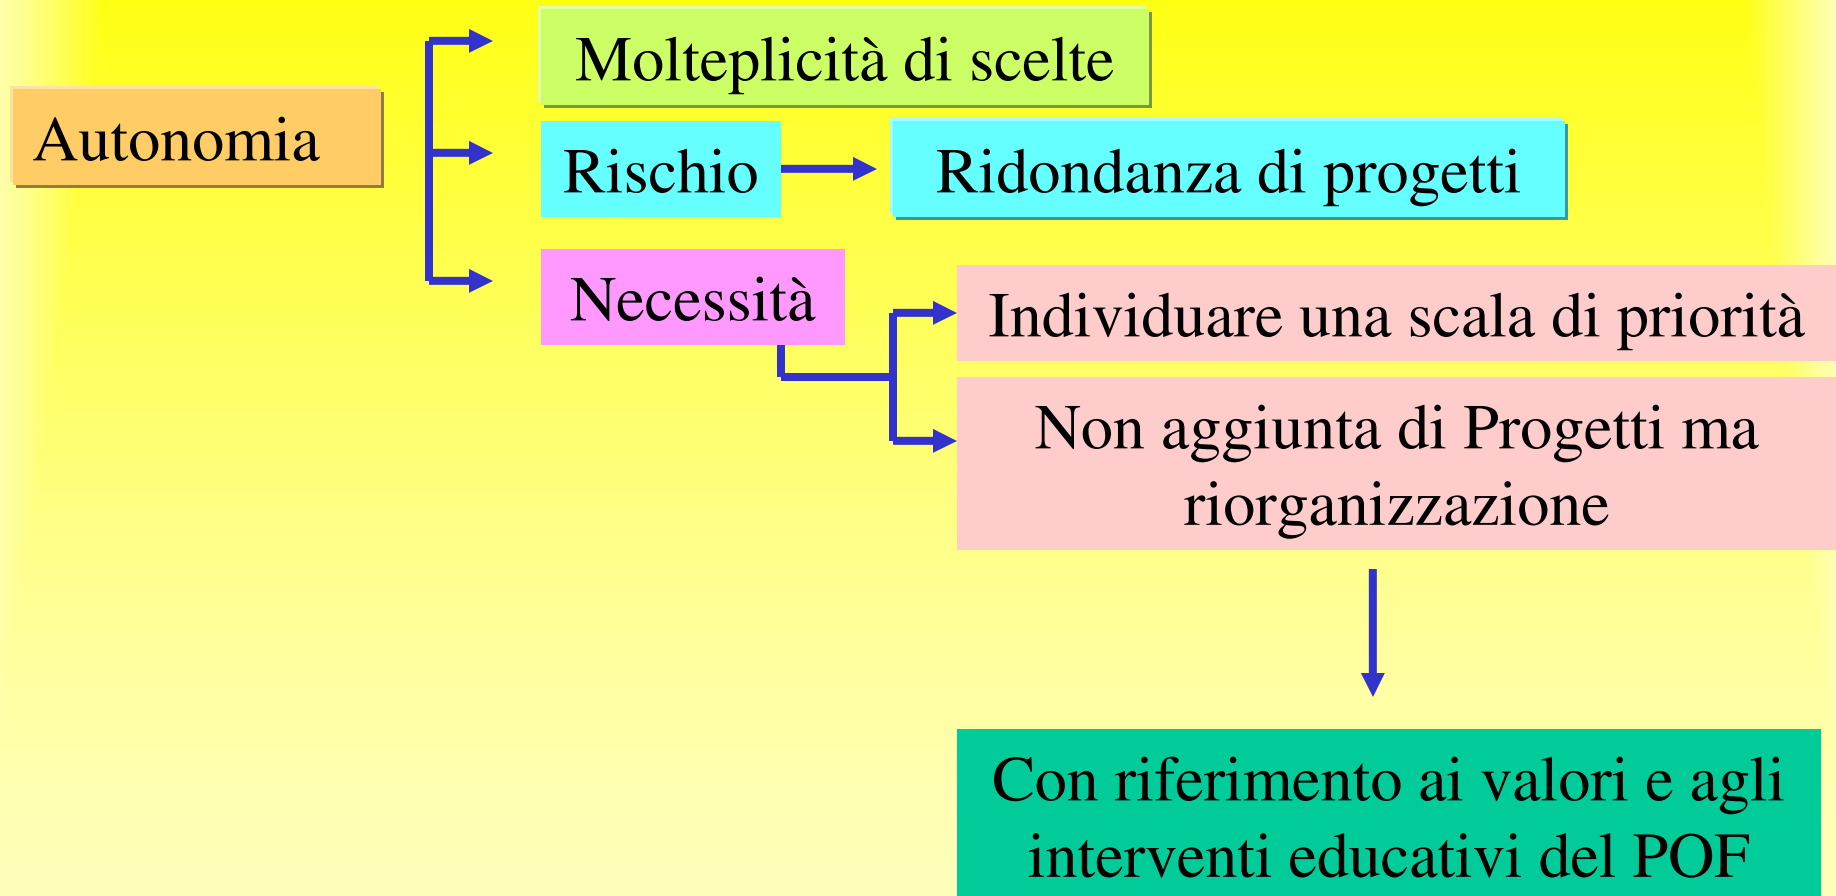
Autonomia

Molteplicità di scelte

Rischio

Ridondanza di progetti

Necessità

Individuare una scala di priorità

Non aggiunta di Progetti ma riorganizzazione

Con riferimento ai valori e agli interventi educativi del POF